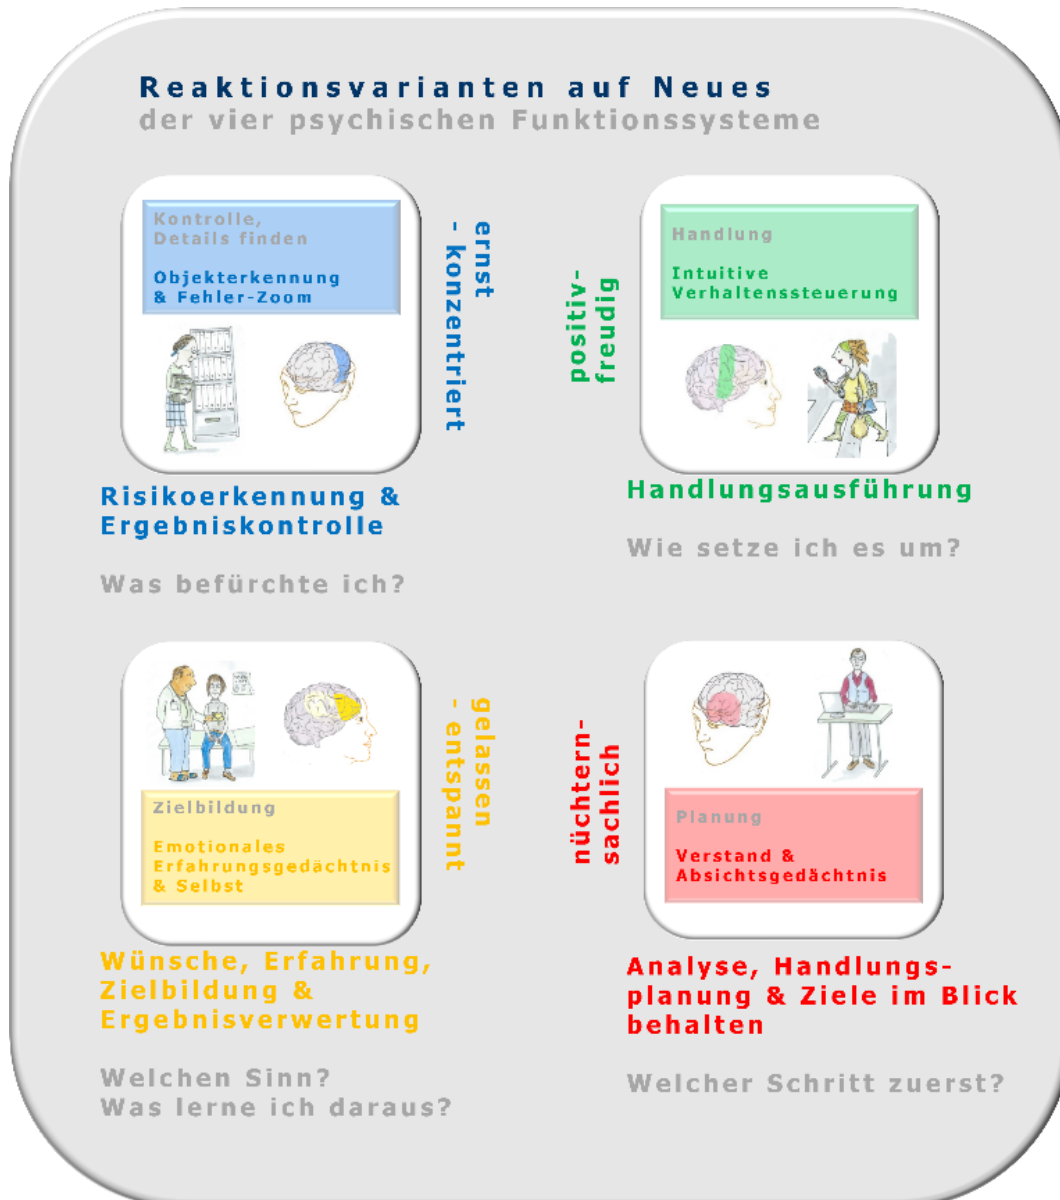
Reaktionsvarianten auf Neues
der vier psychischen Funktionssysteme

Kontrolle, Details finden

Objekterkennung & Fehler-Zoom

ernst - konzentriert

Risikoerkennung & Ergebniskontrolle

Was befürchte ich?

positiv- freudig

Handlung

Intuitive Verhaltenssteuerung

Handlungsausführung

Wie setze ich es um?

Zielbildung

Emotionales Erfahrungsgedächtnis & Selbst

gelassen - entspannt

Wünsche, Erfahrung, Zielbildung & Ergebnisverwertung

Welchen Sinn?
Was lerne ich daraus?

nüchtern- sachlich

Planung

Verstand & Absichtsgedächtnis

Analyse, Handlungsplanung & Ziele im Blick behalten

Welcher Schritt zuerst?